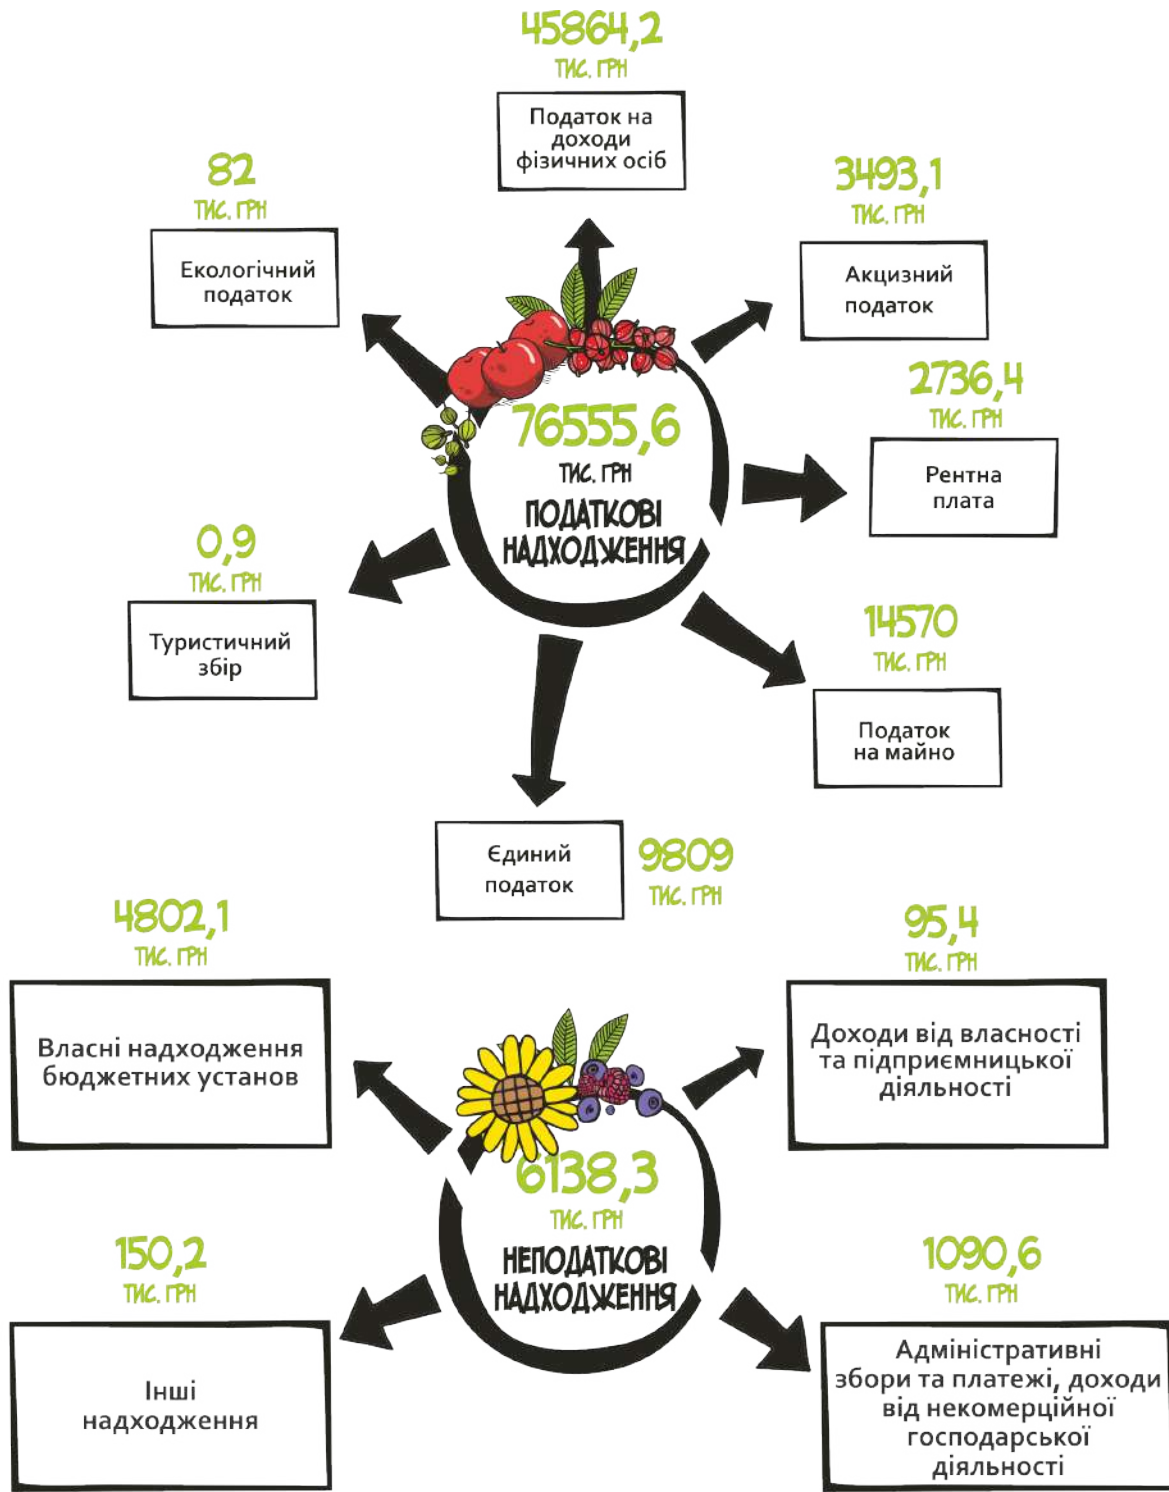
45864,2
ТИС. ГРН
Податок на доходи фізичних осіб

82
ТИС. ГРН
Екологічний податок

3493,1
ТИС. ГРН
Акцизний податок

2736,4
ТИС. ГРН
Рентна плата

76555,6
ТИС. ГРН
ПОДАТКОВІ НАДХОДЖЕННЯ

0,9
ТИС. ГРН
Туристичний збір

14570
ТИС. ГРН
Податок на майно

Єдиний податок
9809
ТИС. ГРН

4802,1
ТИС. ГРН
Власні надходження бюджетних установ

95,4
ТИС. ГРН
Доходи від власності та підприємницької діяльності

6138,3
ТИС. ГРН
НЕПОДАТКОВІ НАДХОДЖЕННЯ

150,2
ТИС. ГРН
Інші надходження

1090,6
ТИС. ГРН
Адміністративні збори та платежі, доходи від некомерційної господарської діяльності